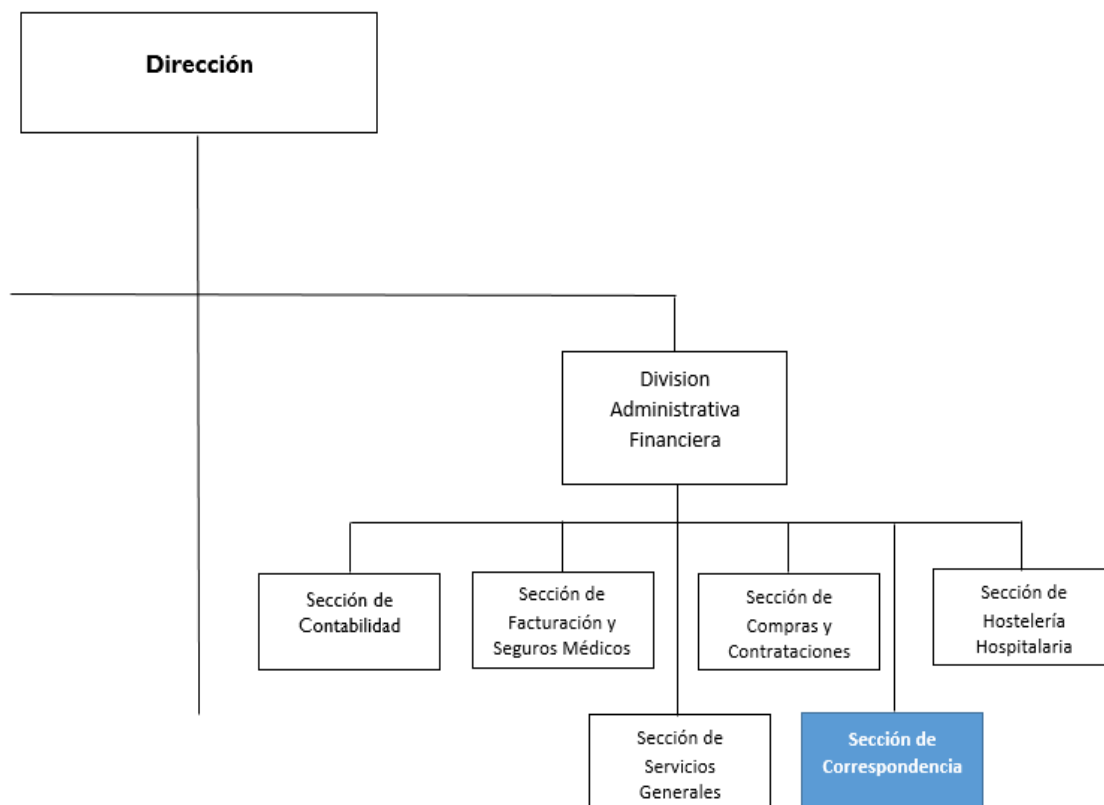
Dirección

Division Administrativa Financiera

Sección de Contabilidad

Sección de Facturación y Seguros Médicos

Sección de Compras y Contrataciones

Sección de Hostelería Hospitalaria

Sección de Servicios Generales

Sección de Correspondencia